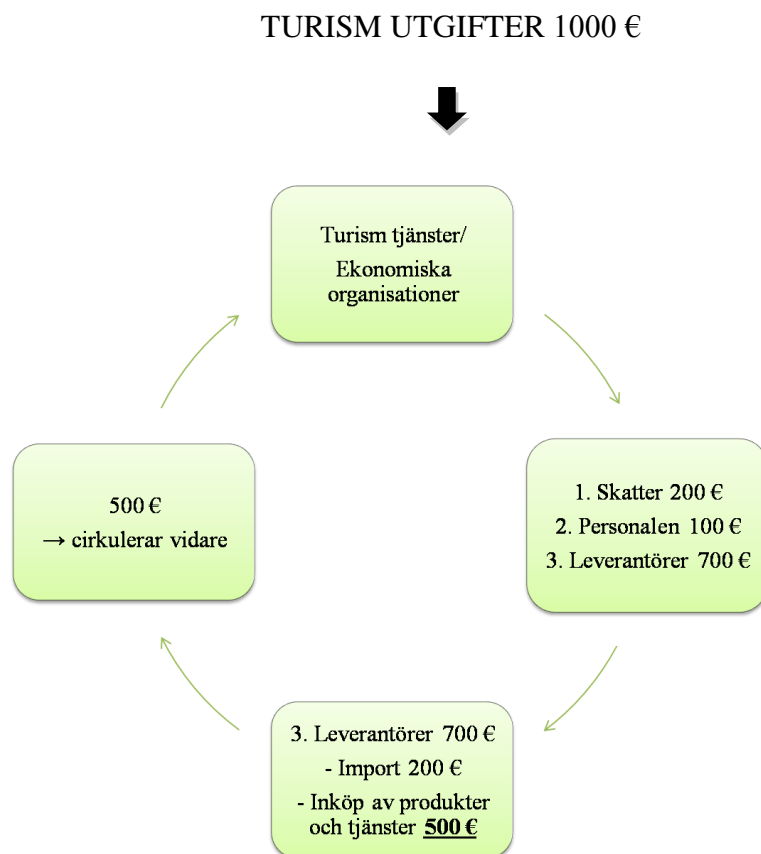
TURISM UTGIFTER 1000 €

Turism tjänster/
Ekonomiska
organisationer

1. Skatter 200 €
2. Personalen 100 €
3. Leverantörer 700 €

3. Leverantörer 700 €
- Import 200 €
- Inköp av produkter och tjänster **500 €**

500 €
→ cirkulerar vidare